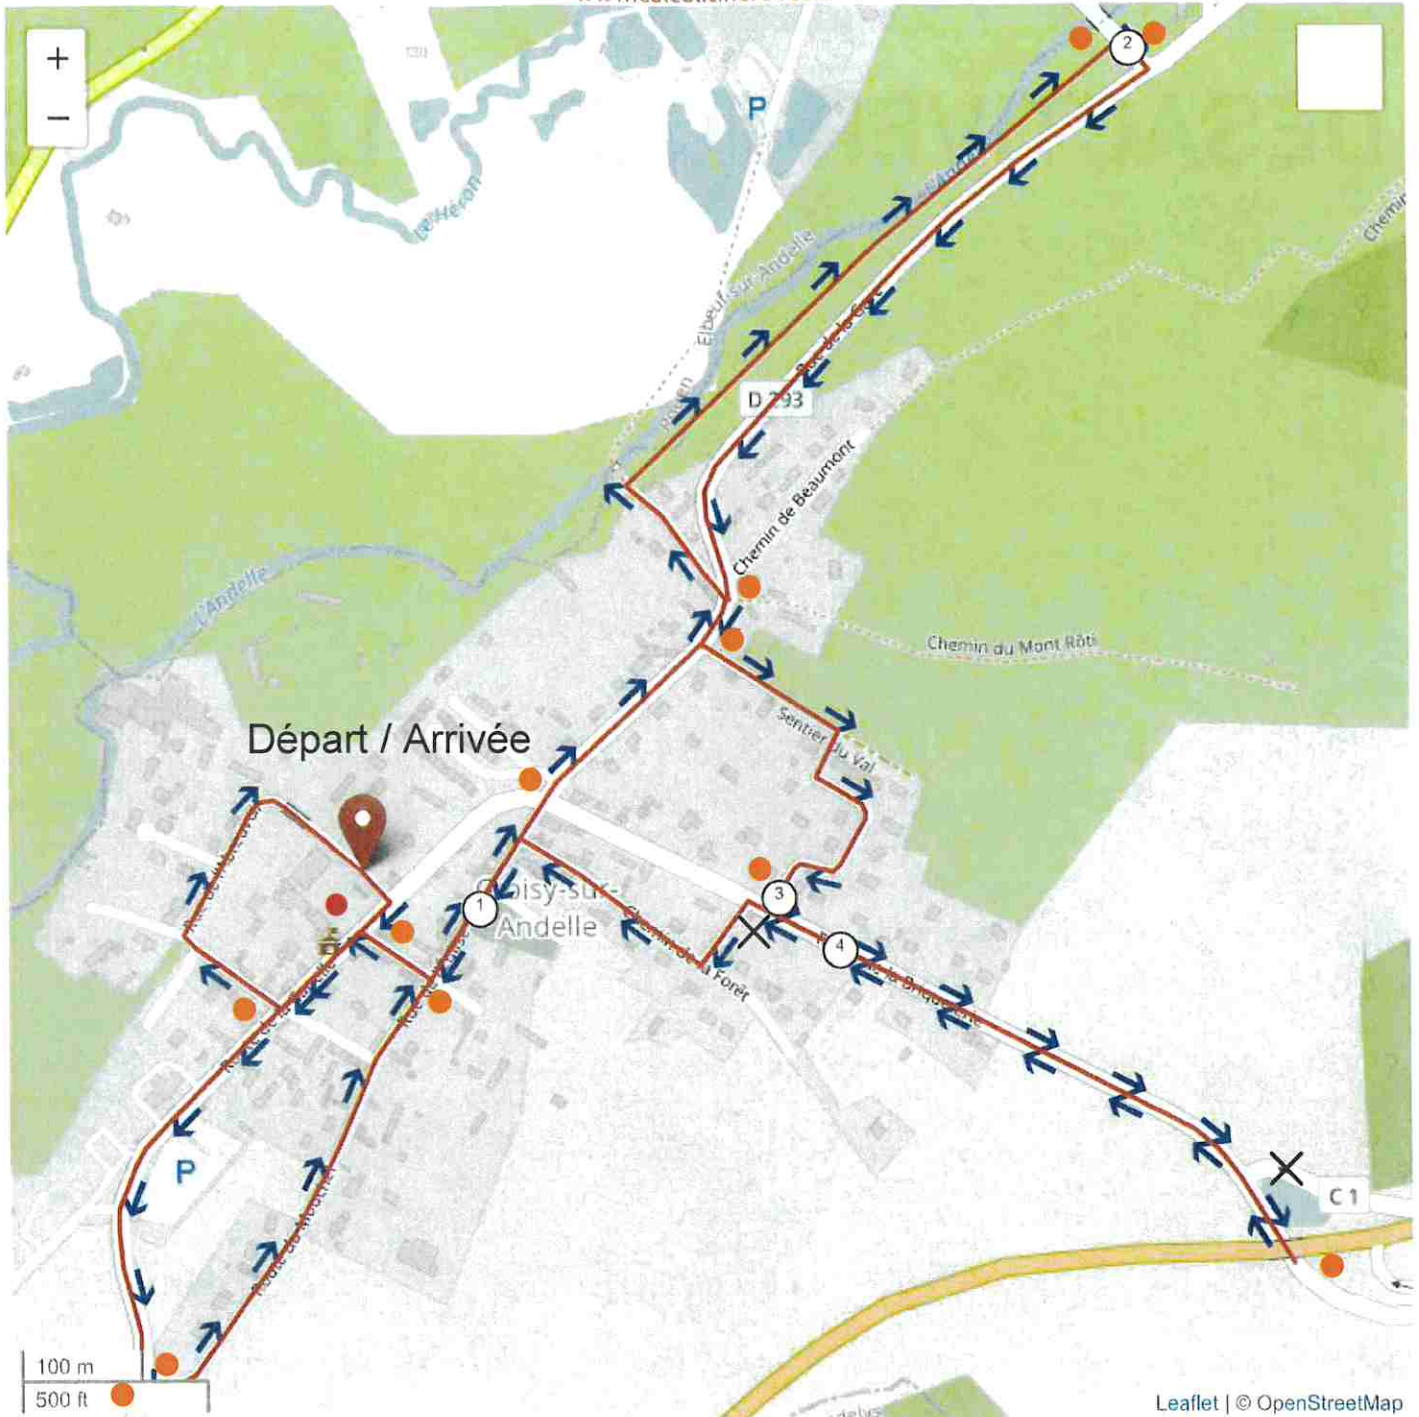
+
−

P

Le Héron

Elbeuf-sur-Andelle

D 293

Chemin de Beaumont

Chemin du Mont Rôti

L'Andelle

Sentier du Val

Départ / Arrivée

1

2

3

4

Croisy-sur-Andelle

Chemin de la Forêt

Rue de la Briqueterie

C 1

P

100 m

500 ft

Leaflet | © OpenStreetMap